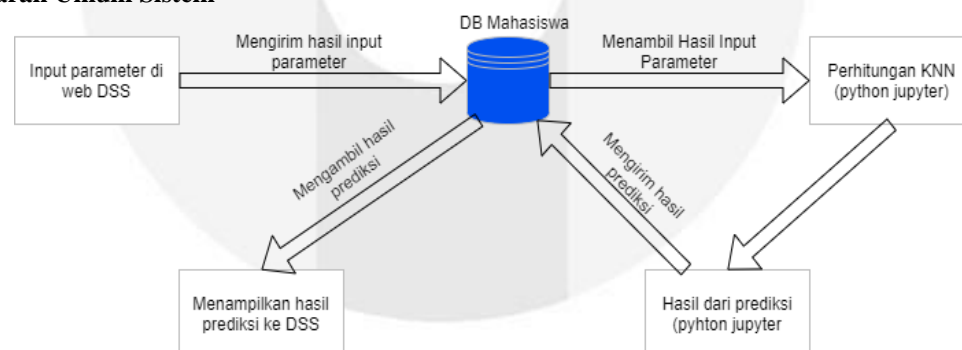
aran Umum Sistem

DB Mahasiswa

Input parameter di web DSS

Mengirim hasil input parameter

Menambil Hasil Input Parameter

Perhitungan KNN (python jupyter)

Mengambil hasil prediksi

Mengirim hasil prediksi

Menampilkan hasil prediksi ke DSS

Hasil dari prediksi (pyhton jupyter